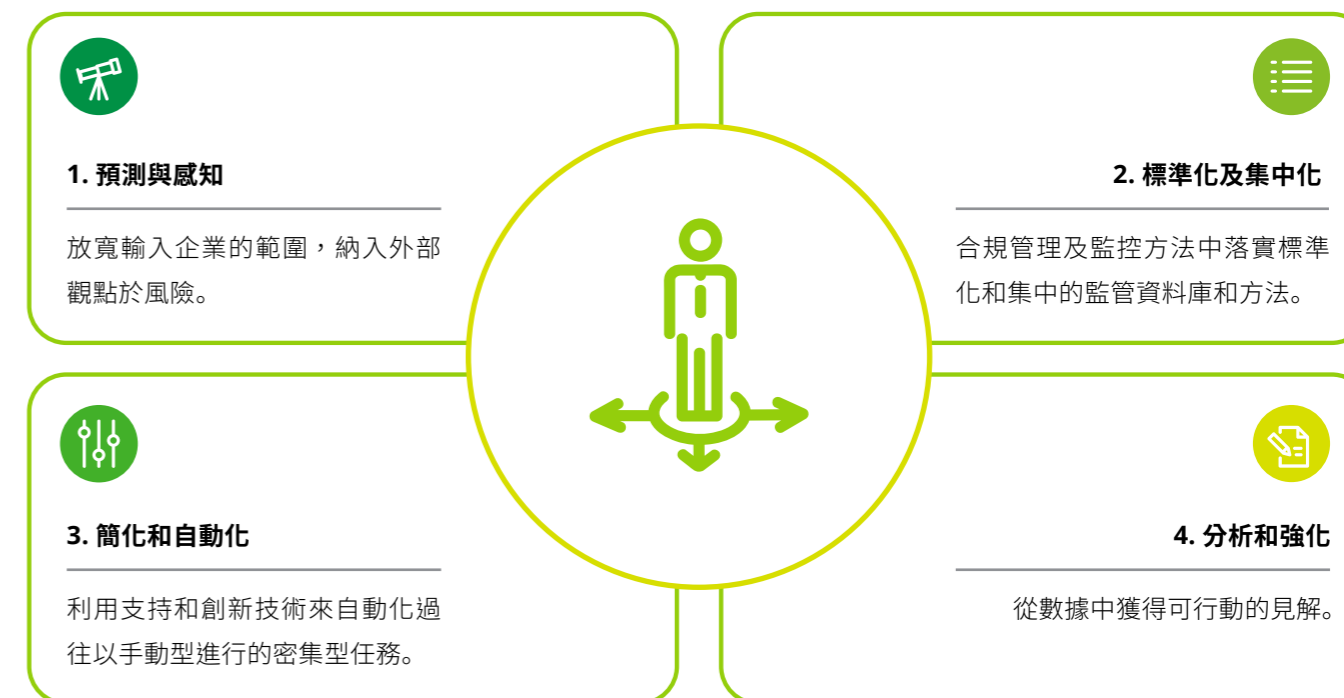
1. 預測與感知

放寬輸入企業的範圍，納入外部觀點於風險。

2. 標準化及集中化

合規管理及監控方法中落實標準化和集中的監管資料庫和方法。

3. 簡化和自動化

利用支持和創新技術來自動化過往以手動型進行的密集型任務。

4. 分析和強化

從數據中獲得可行動的見解。